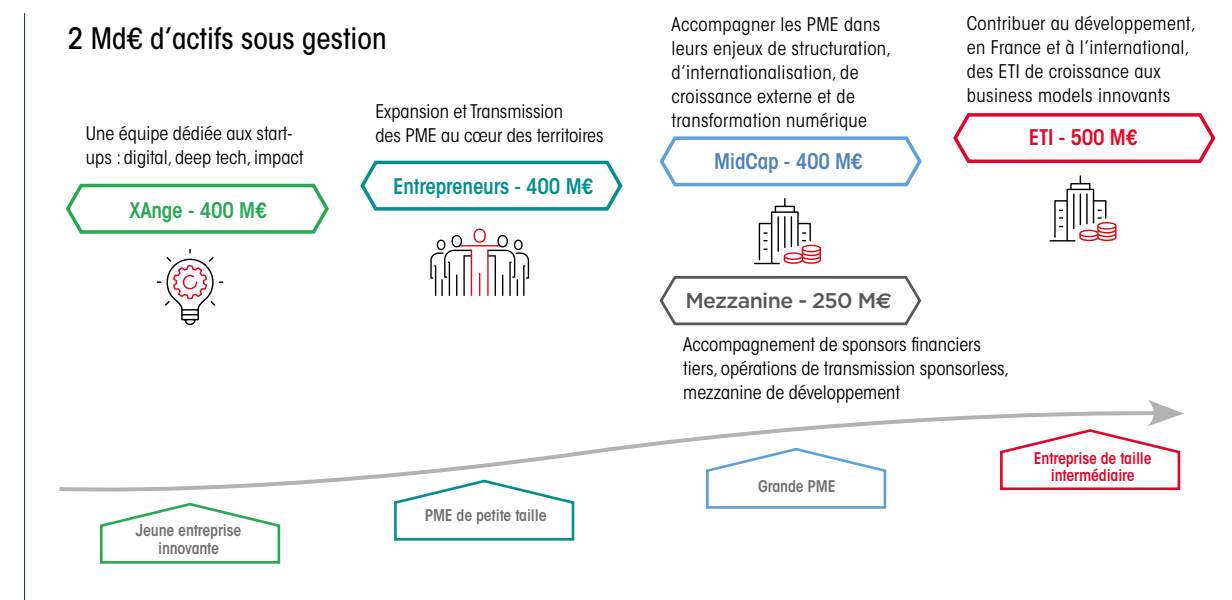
2 Md€ d’actifs sous gestion

Une équipe dédiée aux start-ups : digital, deep tech, impact

XAnge - 400 M€

Expansion et Transmission des PME au cœur des territoires

Entrepreneurs - 400 M€

Accompagner les PME dans leurs enjeux de structuration, d’internationalisation, de croissance externe et de transformation numérique

MidCap - 400 M€

Mezzanine - 250 M€

Accompagnement de sponsors financiers tiers, opérations de transmission sponsorless, mezzanine de développement

Contribuer au développement, en France et à l’international, des ETI de croissance aux business models innovants

ETI - 500 M€

Jeune entreprise innovante

PME de petite taille

Grande PME

Entreprise de taille intermédiaire